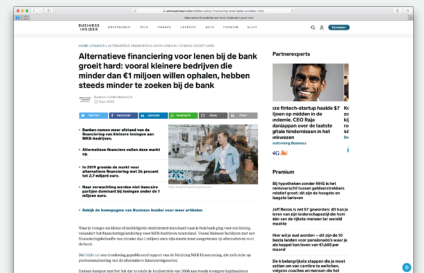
BUSINESS INSIDER

Alternatieve financiering voor lenen bij de bank groeit hard: vooral kleinere bedrijven die minder dan €1 miljoen willen ophalen, hebben steeds minder te zoeken bij de bank

Banken nemen meer afstand van de financiering van kleinere leningen aan MKB-bedrijven.

Alternatieve financiers vullen deze markt op.

In 2019 groeide de markt voor alternatieve financiering met 26 procent tot 2,7 miljard euro.

Meer verschuiving worden niet-bancaire partijen dominant bij leningen onder de 1 miljoen euro.

Partnerexperts

Premium